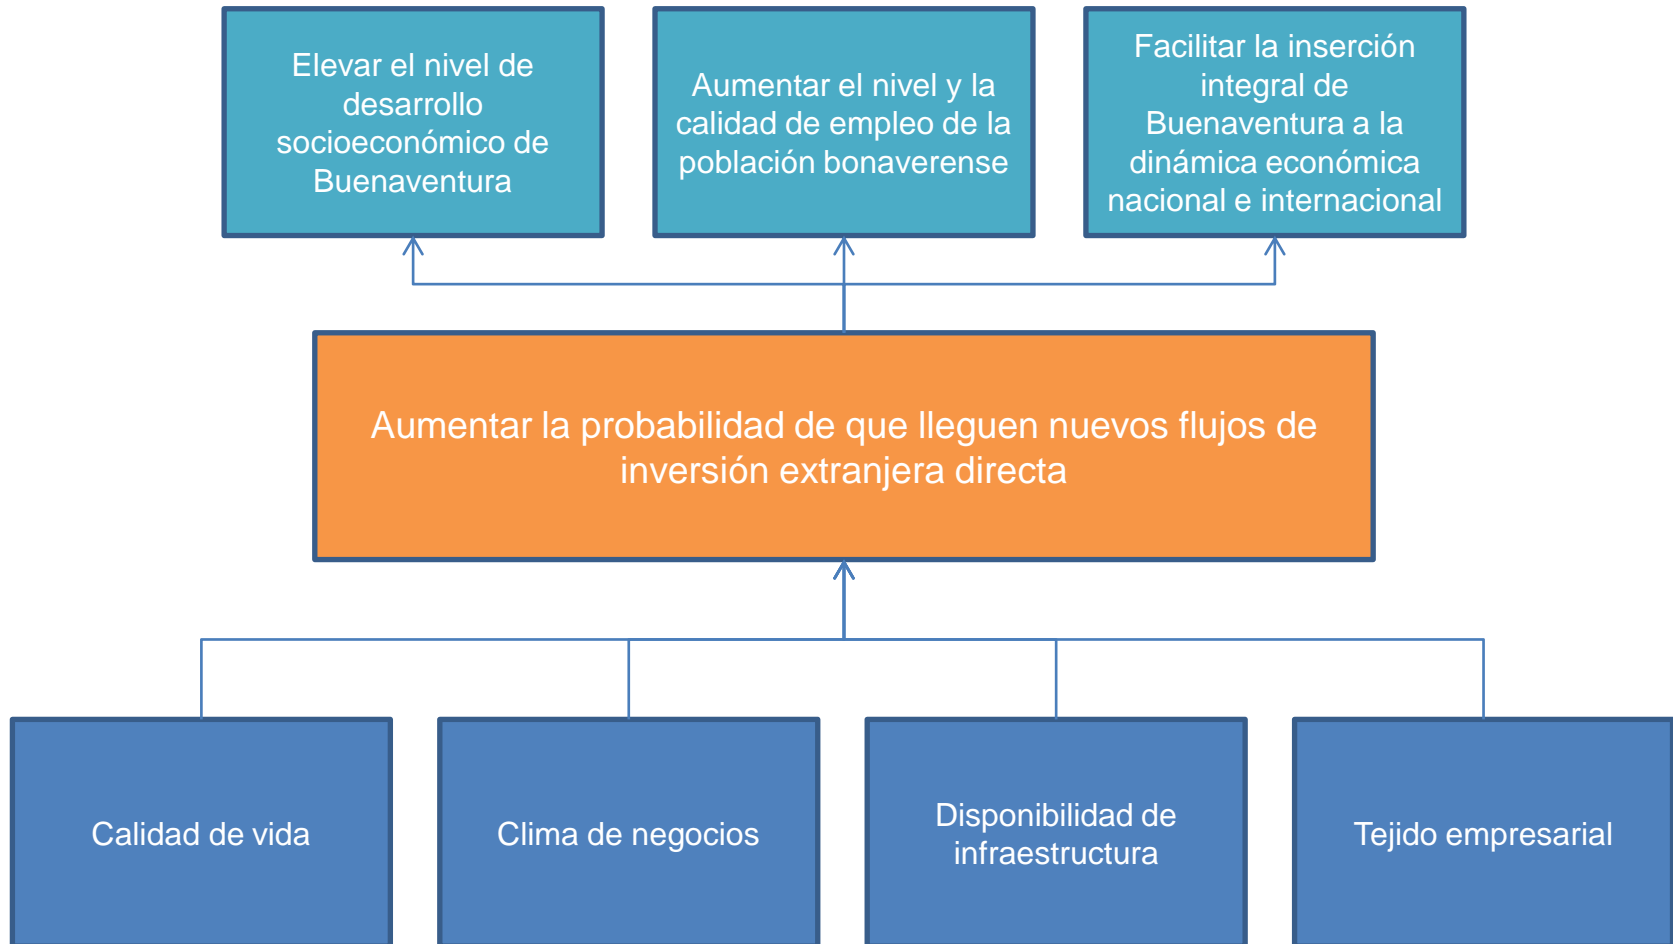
Elevar el nivel de desarrollo socioeconómico de Buenaventura

Aumentar el nivel y la calidad de empleo de la población bonaverense

Facilitar la inserción integral de Buenaventura a la dinámica económica nacional e internacional

Aumentar la probabilidad de que lleguen nuevos flujos de inversión extranjera directa

Calidad de vida

Clima de negocios

Disponibilidad de infraestructura

Tejido empresarial